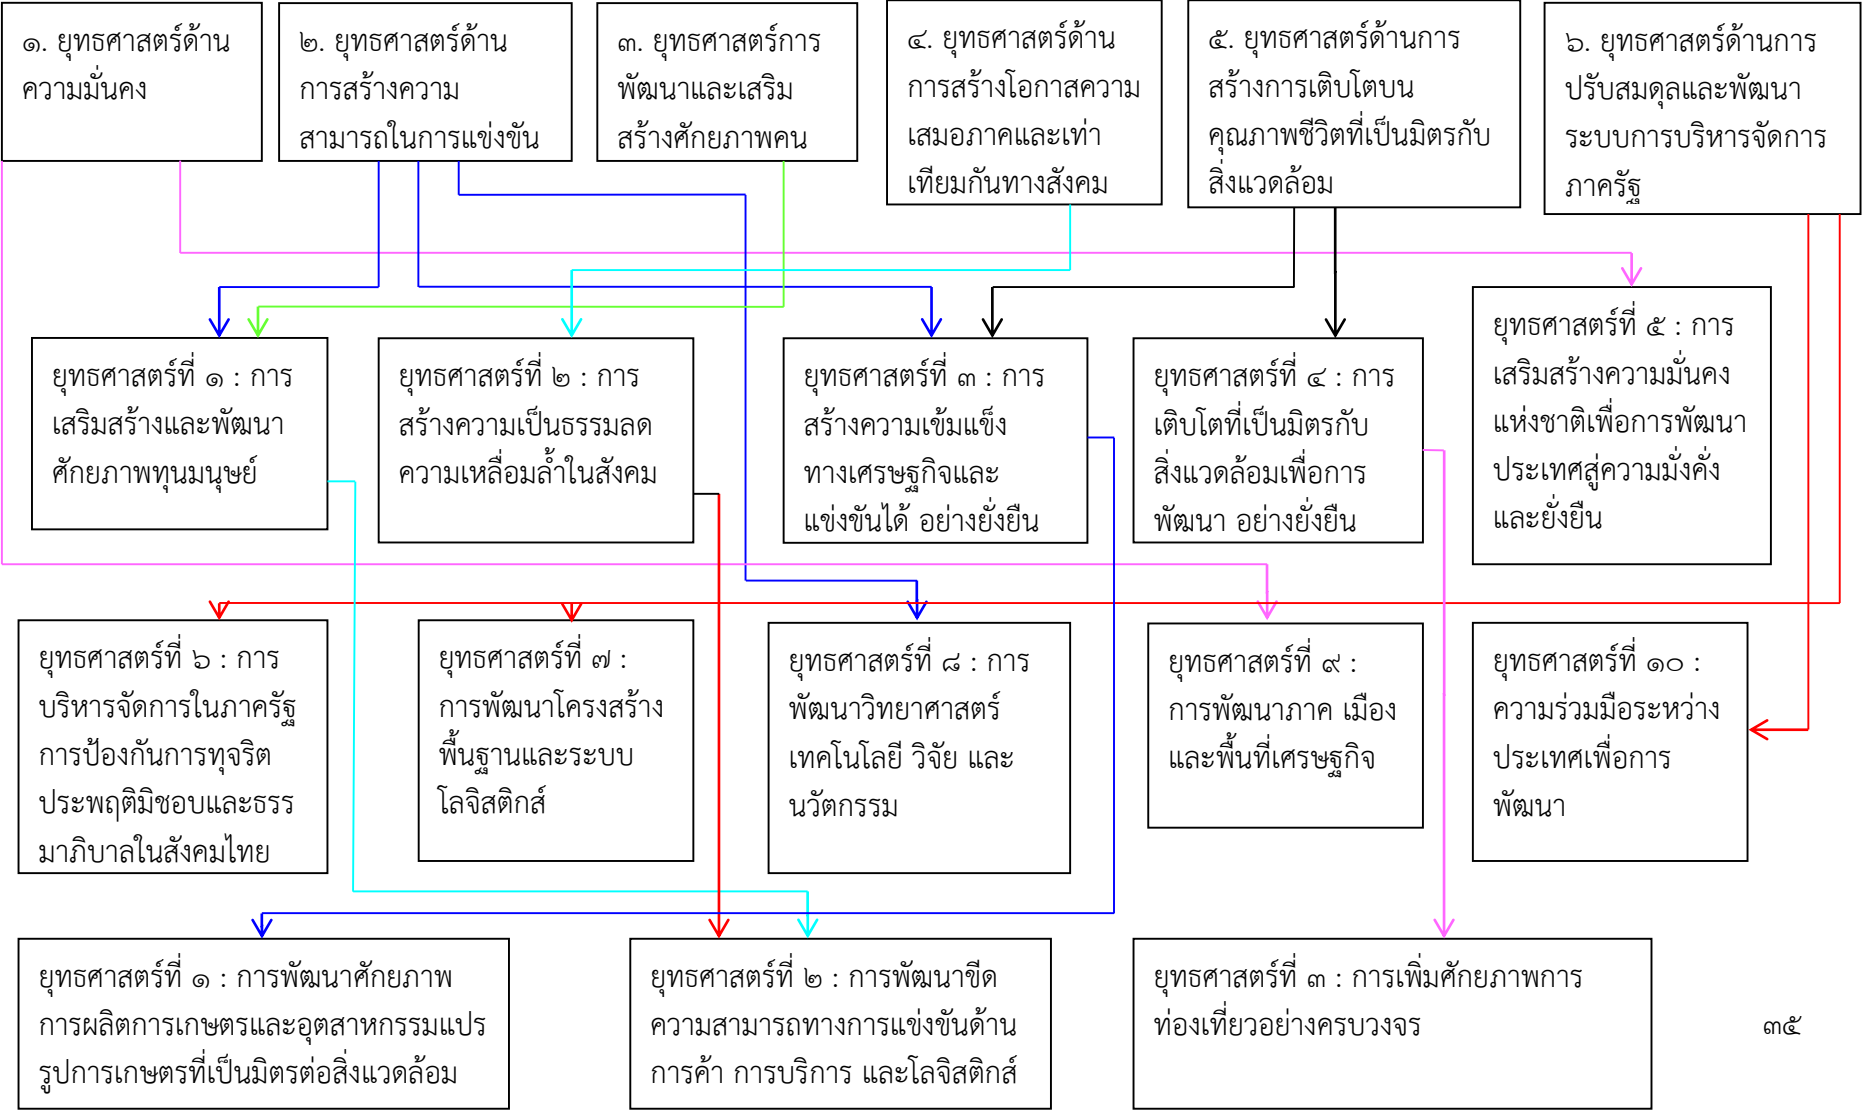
๑. ยุทธศาสตร์ด้านความมั่นคง

๒. ยุทธศาสตร์ด้านการสร้างความสามารถในการแข่งขัน

๓. ยุทธศาสตร์การพัฒนาและเสริมสร้างศักยภาพคน

๔. ยุทธศาสตร์ด้านการสร้างโอกาสความเสมอภาคและเท่าเทียมกันทางสังคม

๕. ยุทธศาสตร์ด้านการสร้างการเติบโตบนคุณภาพชีวิตที่เป็นมิตรกับสิ่งแวดล้อม

๖. ยุทธศาสตร์ด้านการปรับสมดุลและพัฒนาระบบการบริหารจัดการภาครัฐ

ยุทธศาสตร์ที่ ๑ : การเสริมสร้างและพัฒนาศักยภาพทุนมนุษย์

ยุทธศาสตร์ที่ ๒ : การสร้างความเป็นธรรมลดความเหลื่อมล้ำในสังคม

ยุทธศาสตร์ที่ ๓ : การสร้างความเข้มแข็งทางเศรษฐกิจและแข่งขันได้ อย่างยั่งยืน

ยุทธศาสตร์ที่ ๔ : การเติบโตที่เป็นมิตรกับสิ่งแวดล้อมเพื่อการพัฒนา อย่างยั่งยืน

ยุทธศาสตร์ที่ ๕ : การเสริมสร้างความมั่นคงแห่งชาติเพื่อการพัฒนาประเทศสู่ความมั่งคั่งและยั่งยืน

ยุทธศาสตร์ที่ ๖ : การบริหารจัดการในภาครัฐ การป้องกันการทุจริตประพฤติมิชอบและธรรมาภิบาลในสังคมไทย

ยุทธศาสตร์ที่ ๗ : การพัฒนาโครงสร้างพื้นฐานและระบบโลจิสติกส์

ยุทธศาสตร์ที่ ๘ : การพัฒนาวิทยาศาสตร์ เทคโนโลยี วิจัย และนวัตกรรม

ยุทธศาสตร์ที่ ๙ : การพัฒนาภาค เมือง และพื้นที่เศรษฐกิจ

ยุทธศาสตร์ที่ ๑๐ : ความร่วมมือระหว่างประเทศเพื่อการพัฒนา

ยุทธศาสตร์ที่ ๑ : การพัฒนาศักยภาพการผลิตการเกษตรและอุตสาหกรรมแปรรูปการเกษตรที่เป็นมิตรต่อสิ่งแวดล้อม

ยุทธศาสตร์ที่ ๒ : การพัฒนาขีดความสามารถทางการแข่งขันด้านการค้า การบริการ และโลจิสติกส์

ยุทธศาสตร์ที่ ๓ : การเพิ่มศักยภาพการท่องเที่ยวอย่างครบวงจร

๓๕